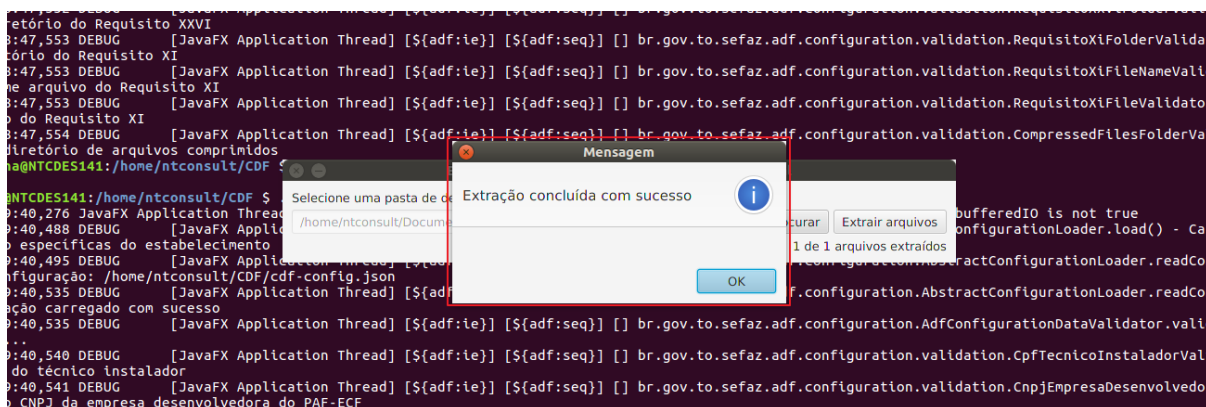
retório do Requisito XXVI
3:47,553 DEBUG [JavaFX Application Thread] [${adf:ie}] [${adf:seq}] [] br.gov.to.sefaz.adf.configuration.validation.RequisitoXiFolderValida
tório do Requisito XI
3:47,553 DEBUG [JavaFX Application Thread] [${adf:ie}] [${adf:seq}] [] br.gov.to.sefaz.adf.configuration.validation.RequisitoXiFileNameVali
me arquivo do Requisito XI
3:47,553 DEBUG [JavaFX Application Thread] [${adf:ie}] [${adf:seq}] [] br.gov.to.sefaz.adf.configuration.validation.RequisitoXiFileValidato
o do Requisito XI
3:47,554 DEBUG [JavaFX Application Thread] [${adf:ie}] [${adf:seq}] [] br.gov.to.sefaz.adf.configuration.validation.CompressedFilesFolderVa
diretório de arquivos comprimidos
ha@NTCDES141:/home/ntconsult/CDF $

@NTCDES141:/home/ntconsult/CDF $
9:40,276 JavaFX Application Thread bufferedIO is not true
9:40,488 DEBUG [JavaFX Applic onfigurationLoader.load() - Ca
o específicas do estabelecimento
9:40,495 DEBUG [JavaFX Applic onfigurationAbstractConfigurationLoader.readCo
nfiguração: /home/ntconsult/CDF/cdf-config.json
9:40,535 DEBUG [JavaFX Application Thread] [${adf:ie}] [${adf:seq}] [] br.gov.to.sefaz.adf.configuration.AbstractConfigurationLoader.readCo
ação carregado com sucesso
9:40,535 DEBUG [JavaFX Application Thread] [${adf:ie}] [${adf:seq}] [] br.gov.to.sefaz.adf.configuration.AdfConfigurationDataValidator.vali
...
9:40,540 DEBUG [JavaFX Application Thread] [${adf:ie}] [${adf:seq}] [] br.gov.to.sefaz.adf.configuration.validation.CpfTecnicoInstaladorVal
do técnico instalador
9:40,541 DEBUG [JavaFX Application Thread] [${adf:ie}] [${adf:seq}] [] br.gov.to.sefaz.adf.configuration.validation.CnpjEmpresaDesenvolvedo
o CNPJ da empresa desenvolvedora do PAF-ECF

Selecione uma pasta de de
/home/ntconsult/Docume
curar
Extrair arquivos
1 de 1 arquivos extraídos

Mensagem
Extração concluída com sucesso
OK